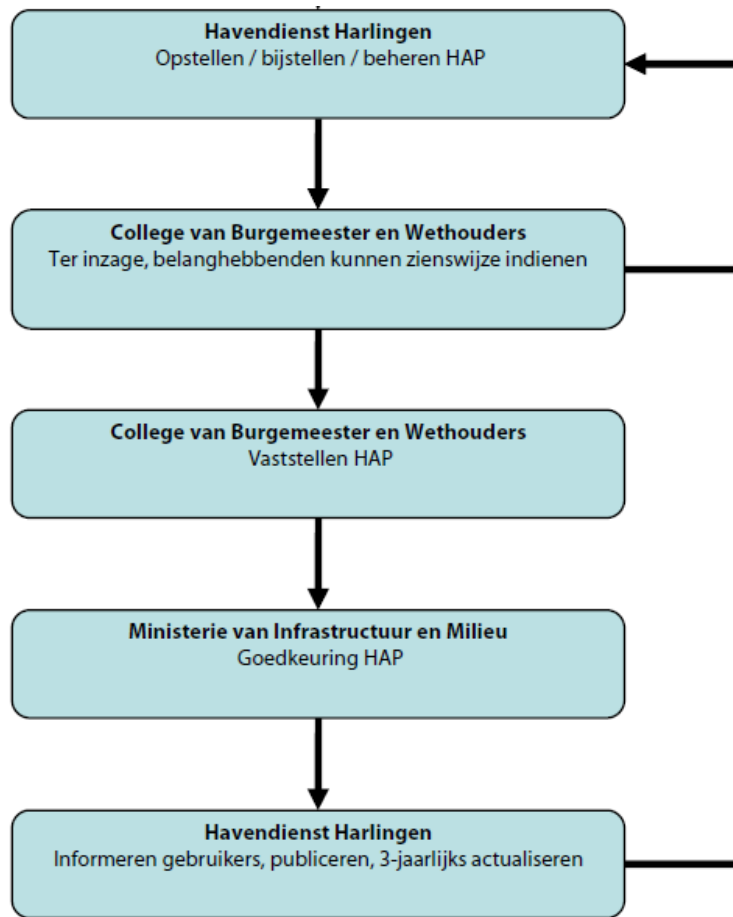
**Havendienst Harlingen**
Opstellen / bijstellen / beheren HAP

**College van Burgemeester en Wethouders**
Ter inzage, belanghebbenden kunnen zienswijze indienen

**College van Burgemeester en Wethouders**
Vaststellen HAP

**Ministerie van Infrastructuur en Milieu**
Goedkeuring HAP

**Havendienst Harlingen**
Informeren gebruikers, publiceren, 3-jaarlijks actualiseren